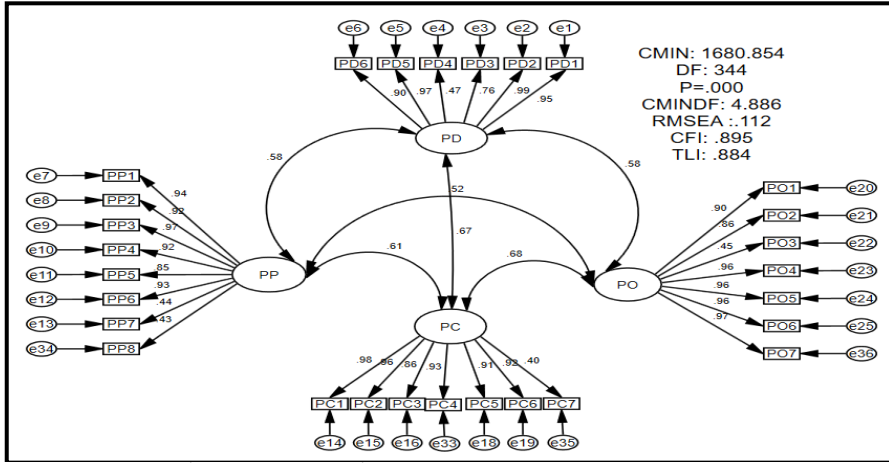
e6 e5 e4 e3 e2 e1

PD6 PD5 PD4 PD3 PD2 PD1

.90 .97 .47 .76 .99 .95

CMIN: 1680.854
DF: 344
P=.000
CMINDF: 4.886
RMSEA :.112
CFI: .895
TLI: .884

PD

.58

.58

.52

e7 PP1
e8 PP2
e9 PP3
e10 PP4
e11 PP5
e12 PP6
e13 PP7
e34 PP8

.94
.92
.97
.92
.85
.93
.44
.43

.61

.67

.68

PP

PO

PO1 e20
PO2 e21
PO3 e22
PO4 e23
PO5 e24
PO6 e25
PO7 e36

.90
.86
.45
.96
.96
.96
.97

PC

.98 .86 .86 .93 .91 .92 .40

PC1 PC2 PC3 PC4 PC5 PC6 PC7

e14 e15 e16 e33 e18 e19 e35